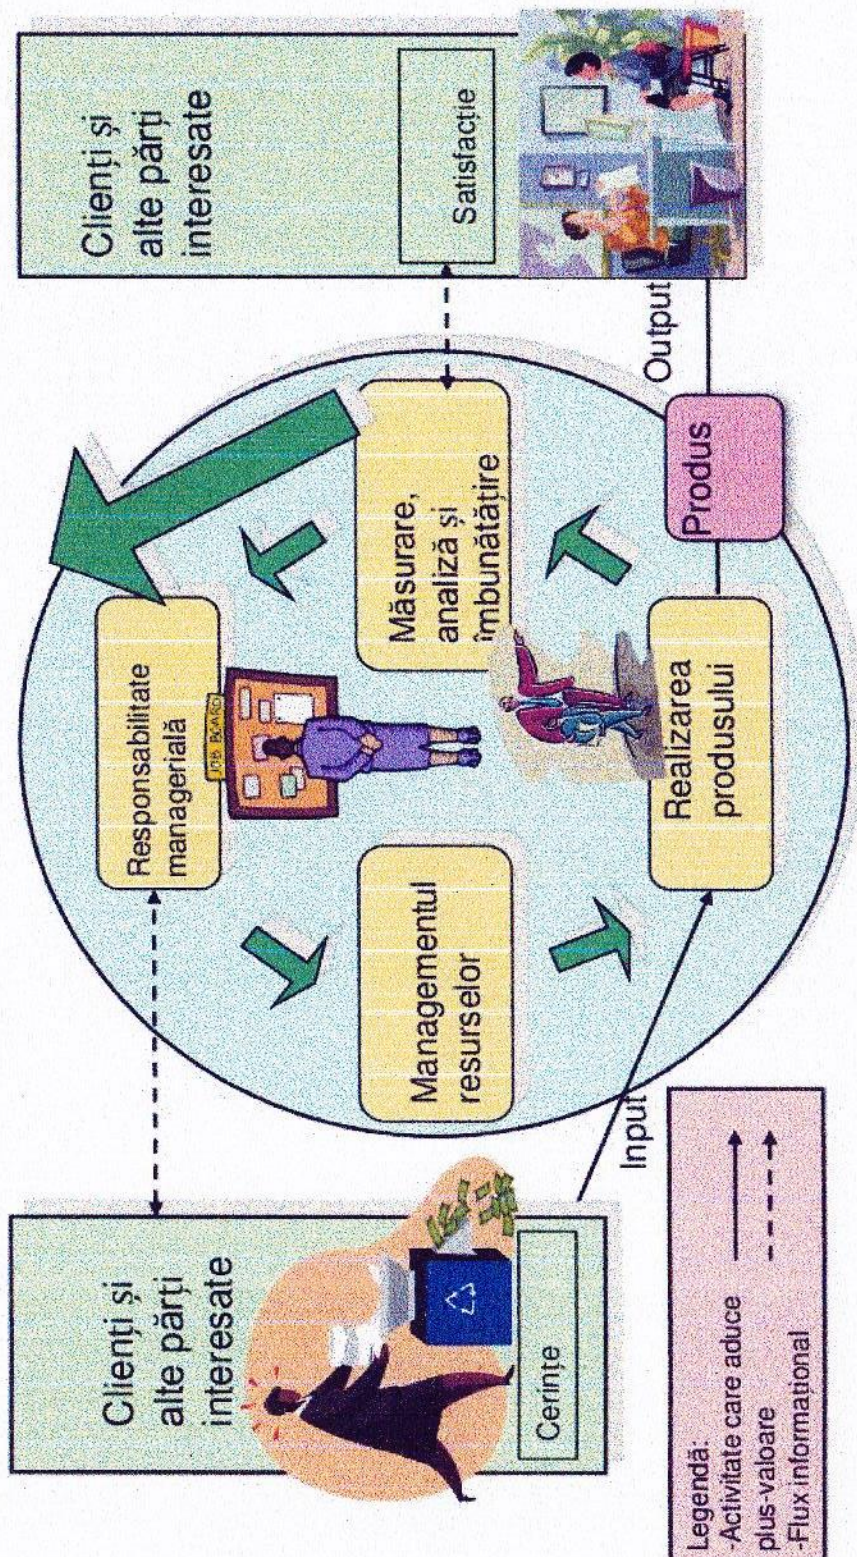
Clienți și alte părți interesate

Cerințe

Input

Responsabilitate managerială

JOB BOARD

Managementul resurselor

Măsurare, analiză și îmbunătățire

Realizarea produsului

Produs

Output

Clienți și alte părți interesate

Satisfacție

Legendă:
-Activitate care aduce plus-valoare
-Flux informațional